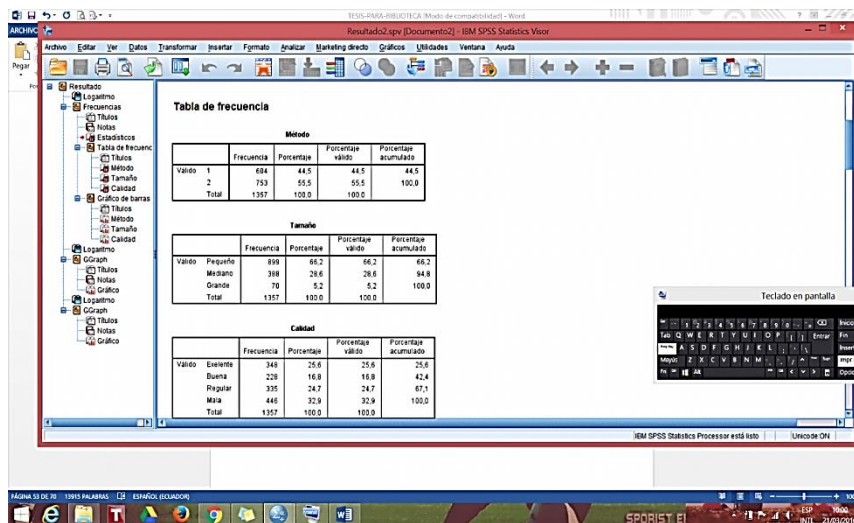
TESIS-PARA-BIBLIOTECA [Modo de compatibilidad] - Word
ARCHIVO
Resultado2.spv [Documento2] - IBM SPSS Statistics Visor
Archivo Editar Ver Datos Transformar Insertar Formato Analizar Marketing directo Gráficos Utilidades Ventana Ayuda
Pegar

Resultado
Logaritmo
Frecuencias
Títulos
Notas
Estadísticos
Tabla de frecuenc
Títulos
Método
Tamaño
Calidad
Gráfico de barras
Títulos
Método
Tamaño
Calidad
Logaritmo
GGraph
Títulos
Notas
Gráfico
Logaritmo
GGraph
Títulos
Notas
Gráfico

Tabla de frecuencia

Método

| | | Frecuencia | Porcentaje | Porcentaje válido | Porcentaje acumulado |
|---|---|---|---|---|---|
| Válido | 1 | 604 | 44,5 | 44,5 | 44,5 |
| | 2 | 753 | 55,5 | 55,5 | 100,0 |
| | Total | 1357 | 100,0 | 100,0 | |

Tamaño

| | | Frecuencia | Porcentaje | Porcentaje válido | Porcentaje acumulado |
|---|---|---|---|---|---|
| Válido | Pequeño | 899 | 66,2 | 66,2 | 66,2 |
| | Mediano | 388 | 28,6 | 28,6 | 94,8 |
| | Grande | 70 | 5,2 | 5,2 | 100,0 |
| | Total | 1357 | 100,0 | 100,0 | |

Calidad

| | | Frecuencia | Porcentaje | Porcentaje válido | Porcentaje acumulado |
|---|---|---|---|---|---|
| Válido | Exelente | 348 | 25,6 | 25,6 | 25,6 |
| | Buena | 228 | 16,8 | 16,8 | 42,4 |
| | Regular | 335 | 24,7 | 24,7 | 67,1 |
| | Mala | 446 | 32,9 | 32,9 | 100,0 |
| | Total | 1357 | 100,0 | 100,0 | |

Teclado en pantalla
Tab Q W E R T Y U I O P
A S D F G H J K L
Mayús Z X C V B N M
Fn
Entrar
Inicio
Fin
Insert
Impr
Opcio

IBM SPSS Statistics Processor está listo
Unicode:ON

PÁGINA 53 DE 70 13915 PALABRAS ESPAÑOL (ECUADOR)
ESP
INTL
10:00
21/03/2016